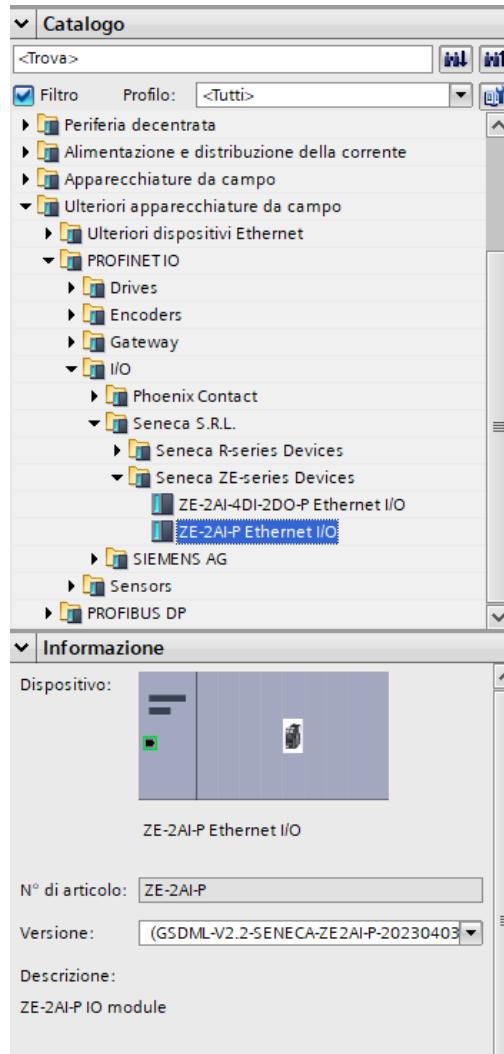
Catalogo

<Trova>

Filtro Profilo: <Tutti>

Periferia decentrata
Alimentazione e distribuzione della corrente
Apparecchiature da campo
Ulteriori apparecchiature da campo
Ulteriori dispositivi Ethernet
PROFINET IO
Drives
Encoders
Gateway
I/O
Phoenix Contact
Seneca S.R.L.
Seneca R-series Devices
Seneca ZE-series Devices
ZE-2AI-4DI-2DO-P Ethernet I/O
ZE-2AI-P Ethernet I/O
SIEMENS AG
Sensors
PROFIBUS DP

Informazione

Dispositivo:

ZE-2AI-P Ethernet I/O

N° di articolo: ZE-2AI-P

Versione: (GSDML-V2.2-SENECA-ZE2AI-P-20230403

Descrizione:

ZE-2AI-P IO module